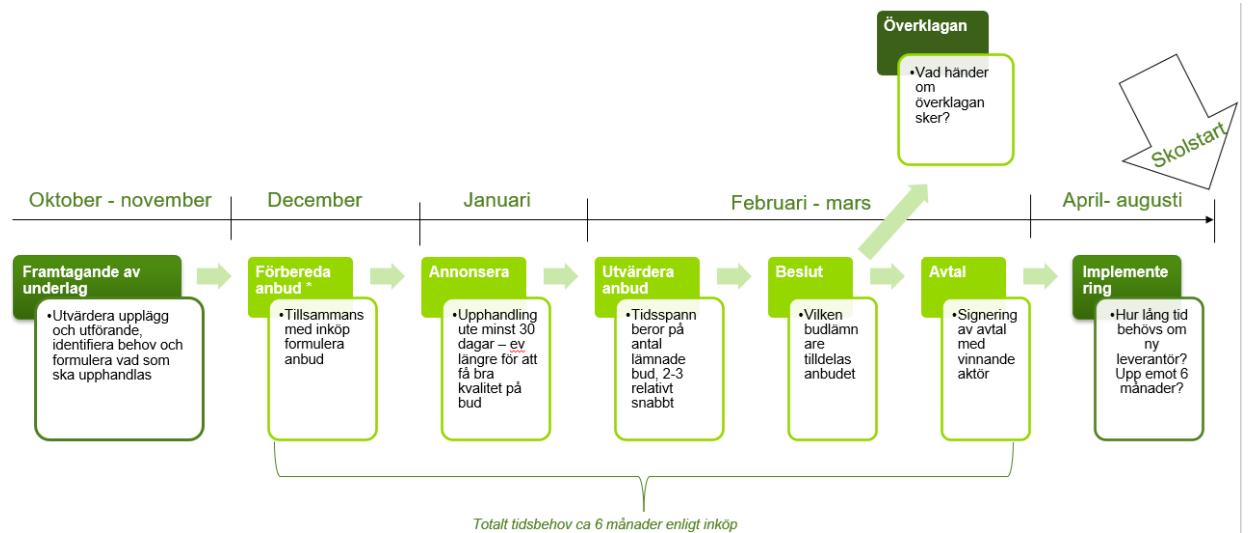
Överklagan

•Vad händer om överklagan sker?

Skolstart

Oktober - november

December

Januari

Februari - mars

April- augusti

Framtagande av underlag

•Utvärdera upplägg och utförande, identifiera behov och formulera vad som ska upphandlas

Förbereda anbud *

•Tillsammans med inköp formulera anbud

Annonsera

•Upphandling ute minst 30 dagar – ev längre för att få bra kvalitet på bud

Utvärdera anbud

•Tidsspann beror på antal lämnade bud, 2-3 relativt snabbt

Beslut

•Vilken budlämnare tilldelas anbudet

Avtal

•Signering av avtal med vinnande aktör

Implementering

•Hur lång tid behövs om ny leverantör? Upp emot 6 månader?

Totalt tidsbehov ca 6 månader enligt inköp